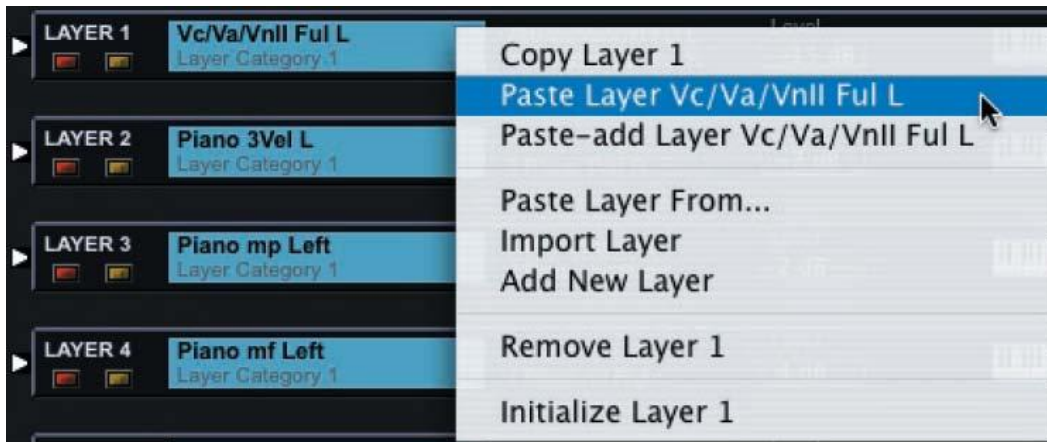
LAYER 1
Vc/Va/VnII Ful L
Layer Category 1

LAYER 2
Piano 3Vel L
Layer Category 1

LAYER 3
Piano mp Left
Layer Category 1

LAYER 4
Piano mf Left
Layer Category 1

Level

Copy Layer 1
Paste Layer Vc/Va/VnII Ful L
Paste-add Layer Vc/Va/VnII Ful L

Paste Layer From...
Import Layer
Add New Layer

Remove Layer 1

Initialize Layer 1